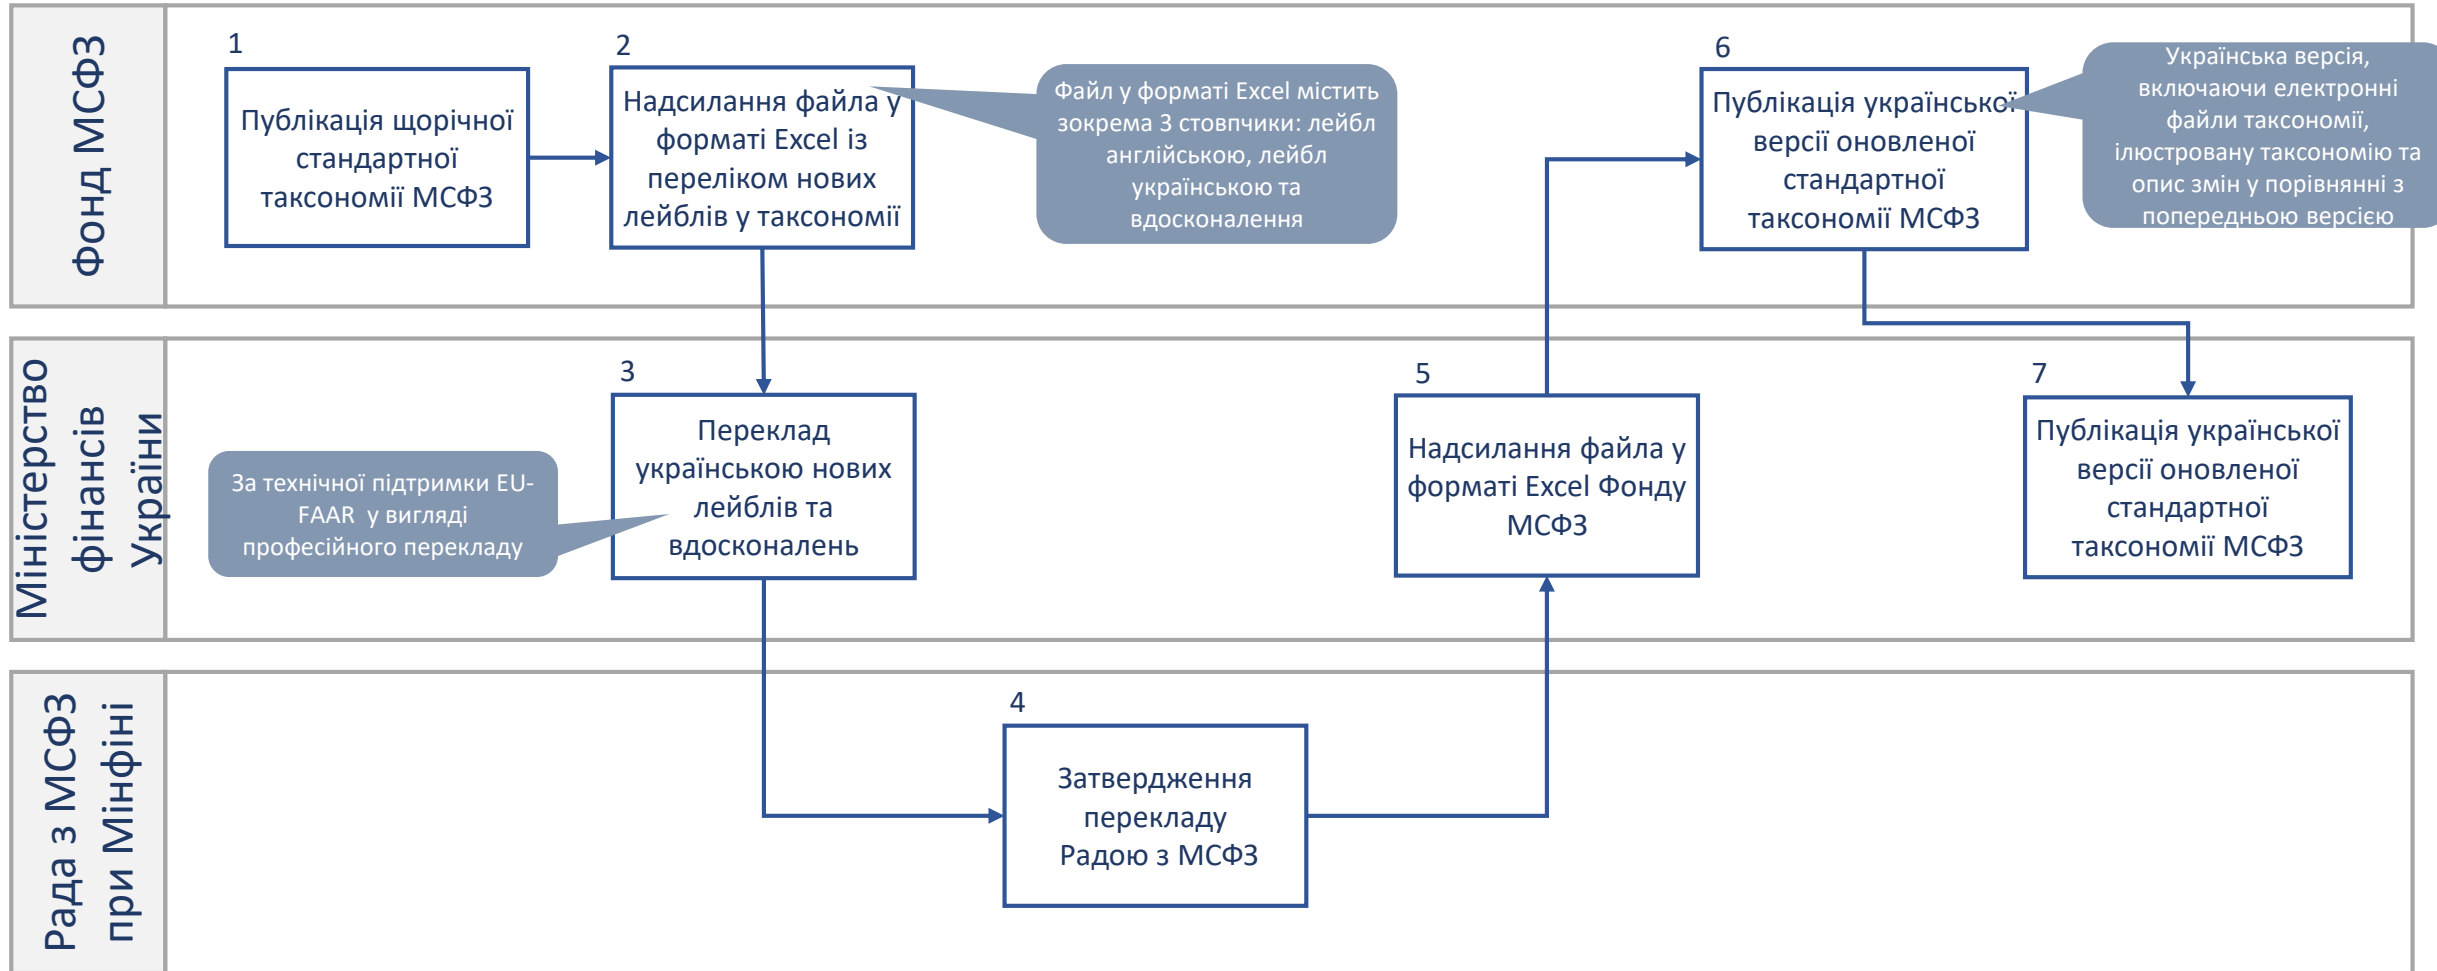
Фонд МСФЗ

1
Публікація щорічної стандартної таксономії МСФЗ

2
Надсилання файла у форматі Excel із переліком нових лейблів у таксономії

Файл у форматі Excel містить зокрема 3 стовпчики: лейбл англійською, лейбл українською та вдосконалення

6
Публікація української версії оновленої стандартної таксономії МСФЗ

Українська версія, включаючи електронні файли таксономії, ілюстровану таксономію та опис змін у порівнянні з попередньою версією

Міністерство фінансів України

3
Переклад українською нових лейблів та вдосконалень

За технічної підтримки EU-FAAR у вигляді професійного перекладу

5
Надсилання файла у форматі Excel Фонду МСФЗ

7
Публікація української версії оновленої стандартної таксономії МСФЗ

Рада з МСФЗ при Мінфіні

4
Затвердження перекладу Радою з МСФЗ